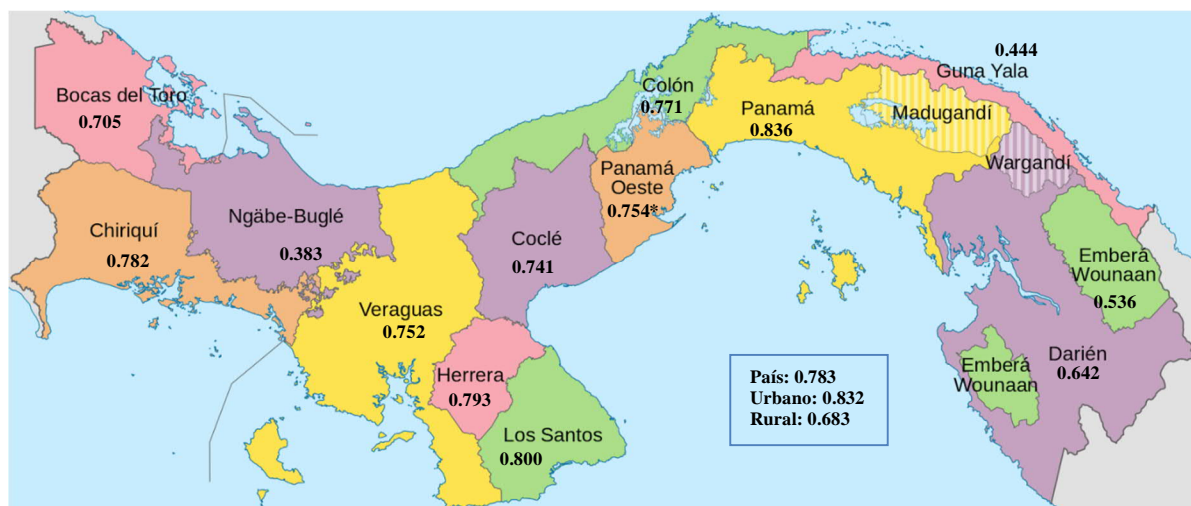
Bocas del Toro
0.705

Colón
0.771

0.444
Guna Yala

Panamá
0.836

Madugandí

Wargandí

Panamá Oeste
0.754*

Chiriquí
0.782

Ngäbe-Buglé
0.383

Coclé
0.741

Emberá Wounaan
0.536

Veraguas
0.752

Herrera
0.793

Los Santos
0.800

País: 0.783
Urbano: 0.832
Rural: 0.683

Emberá Wounaan

Darién
0.642